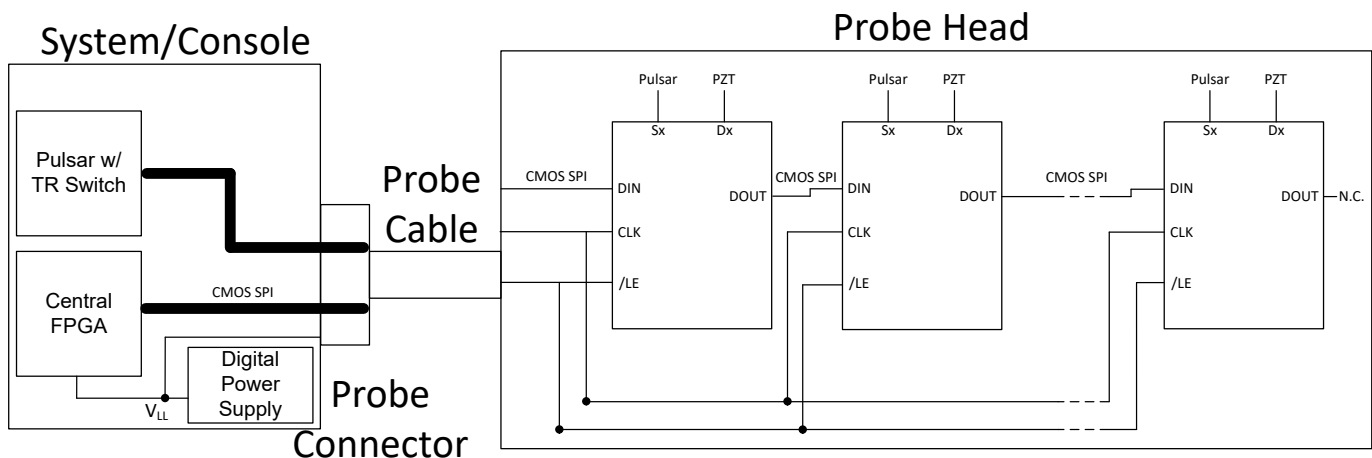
System/Console

Pulsar w/ TR Switch

Central FPGA

CMOS SPI

Digital Power Supply

$V_{LL}$

Probe Cable

Probe Connector

Probe Head

Pulsar

PZT

Sx

Dx

CMOS SPI

DIN

CLK

/LE

DOUT

Pulsar

PZT

Sx

Dx

CMOS SPI

DIN

CLK

/LE

DOUT

CMOS SPI

Pulsar

PZT

Sx

Dx

DIN

CLK

/LE

DOUT

N.C.